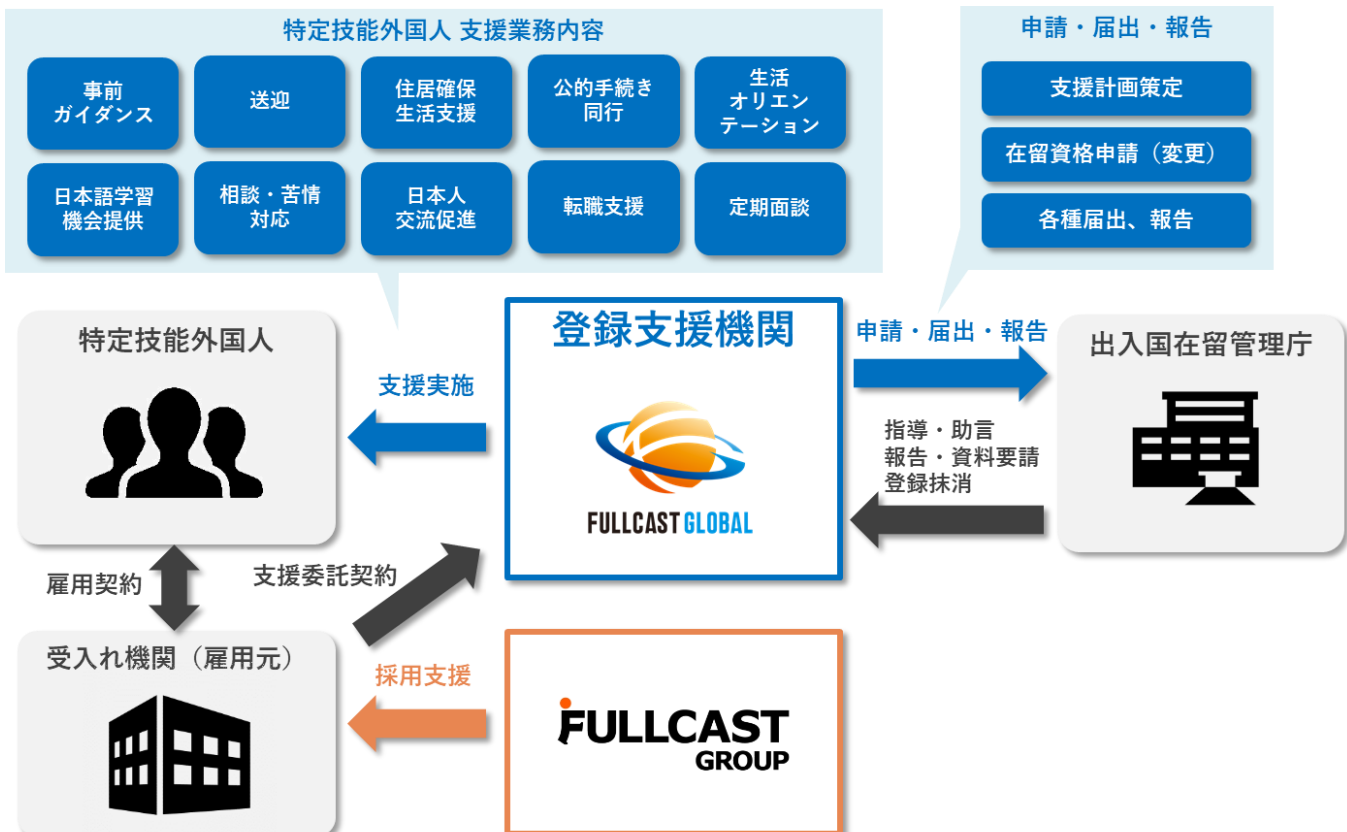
特定技能外国人 支援業務内容

事前ガイダンス

送迎

住居確保生活支援

公的手続き同行

生活オリエンテーション

日本語学習機会提供

相談・苦情対応

日本人交流促進

転職支援

定期面談

申請・届出・報告

支援計画策定

在留資格申請（変更）

各種届出、報告

特定技能外国人

支援実施

登録支援機関

FULLCAST GLOBAL

申請・届出・報告

出入国在留管理庁

指導・助言
報告・資料要請
登録抹消

雇用契約

支援委託契約

受入れ機関（雇用元）

採用支援

FULLCAST GROUP